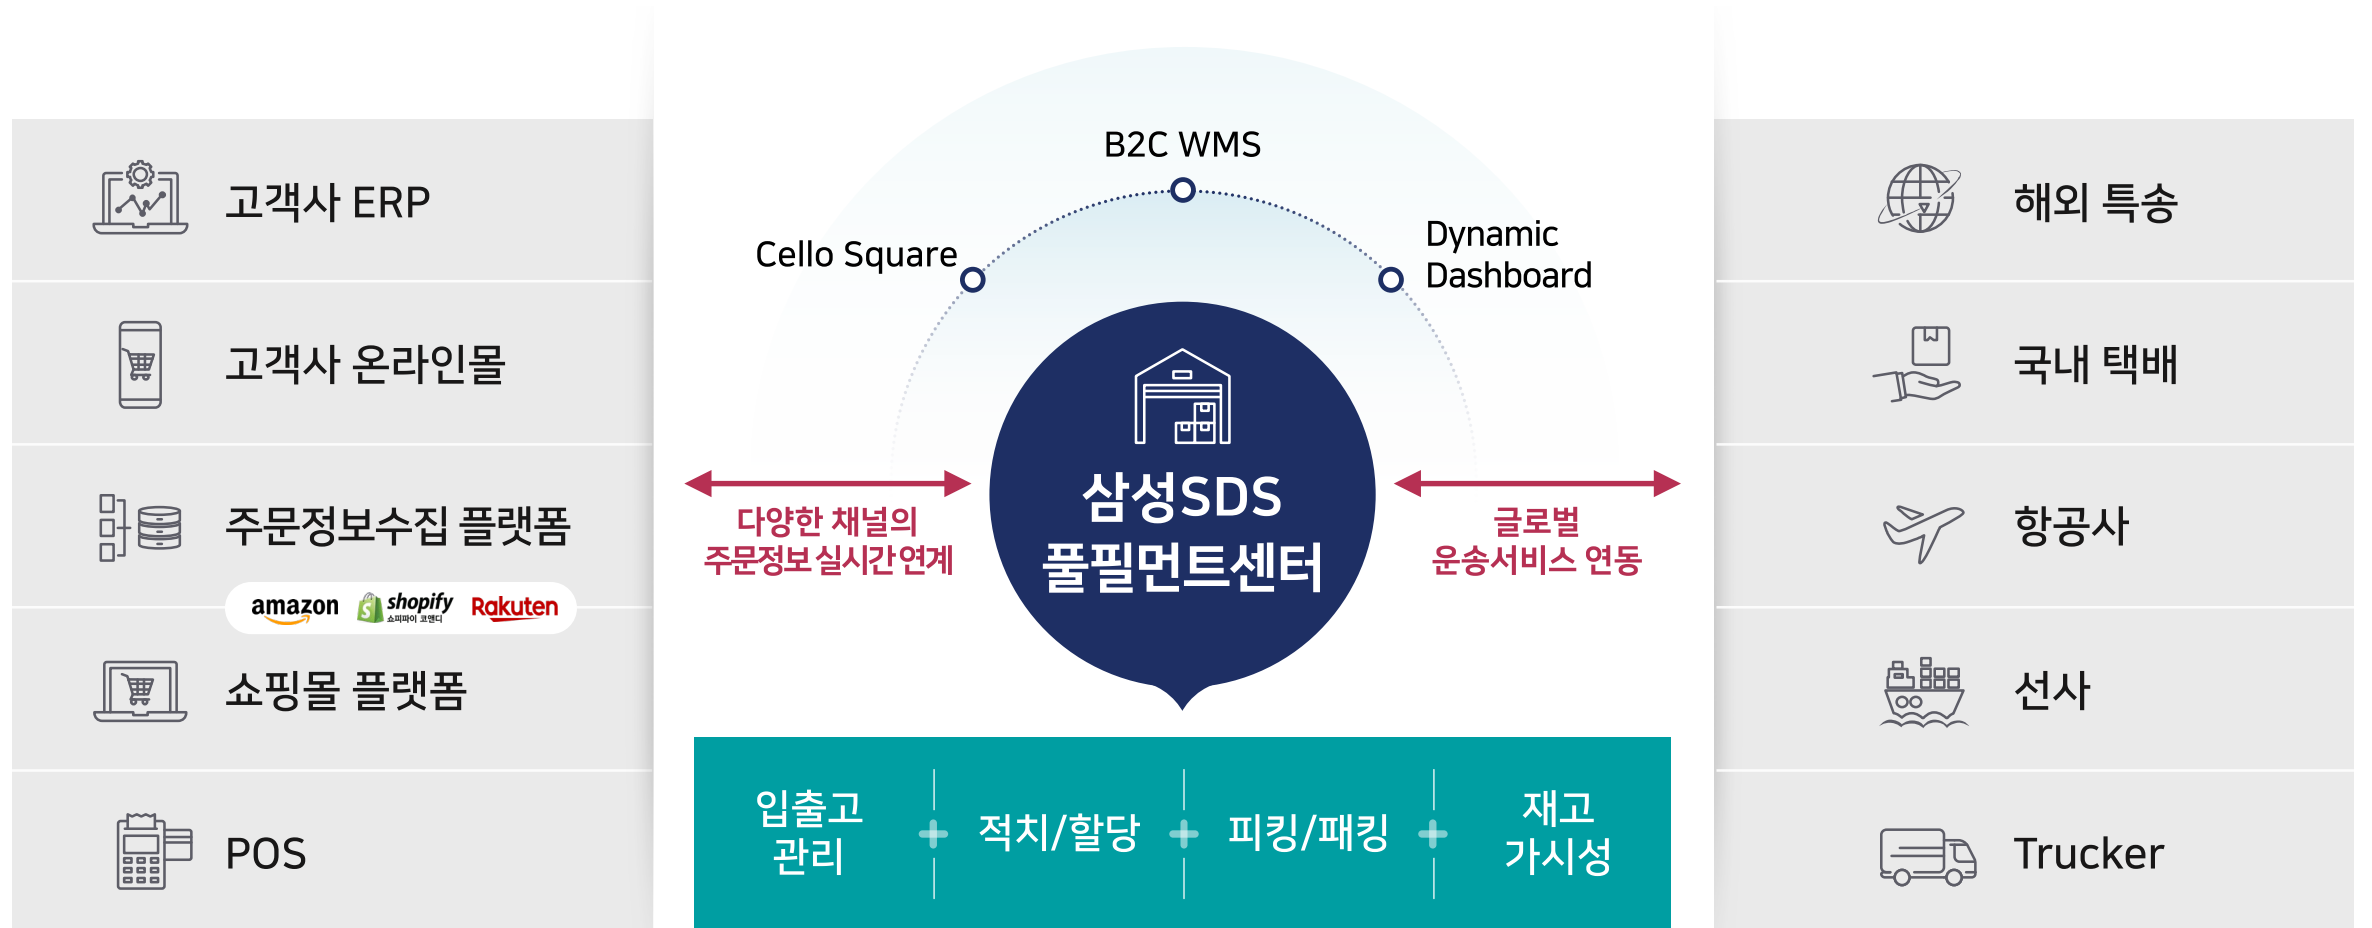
고객사 ERP

고객사 온라인몰

주문정보수집 플랫폼

amazon shopify 쇼피파이 코리아 Rakuten

쇼핑몰 플랫폼

POS

B2C WMS

Cello Square

Dynamic Dashboard

다양한 채널의 주문정보 실시간연계

삼성SDS 풀필먼트센터

글로벌 운송서비스 연동

입출고 관리

적치/할당

피킹/패킹

재고 가시성

해외 특송

국내 택배

항공사

선사

Trucker